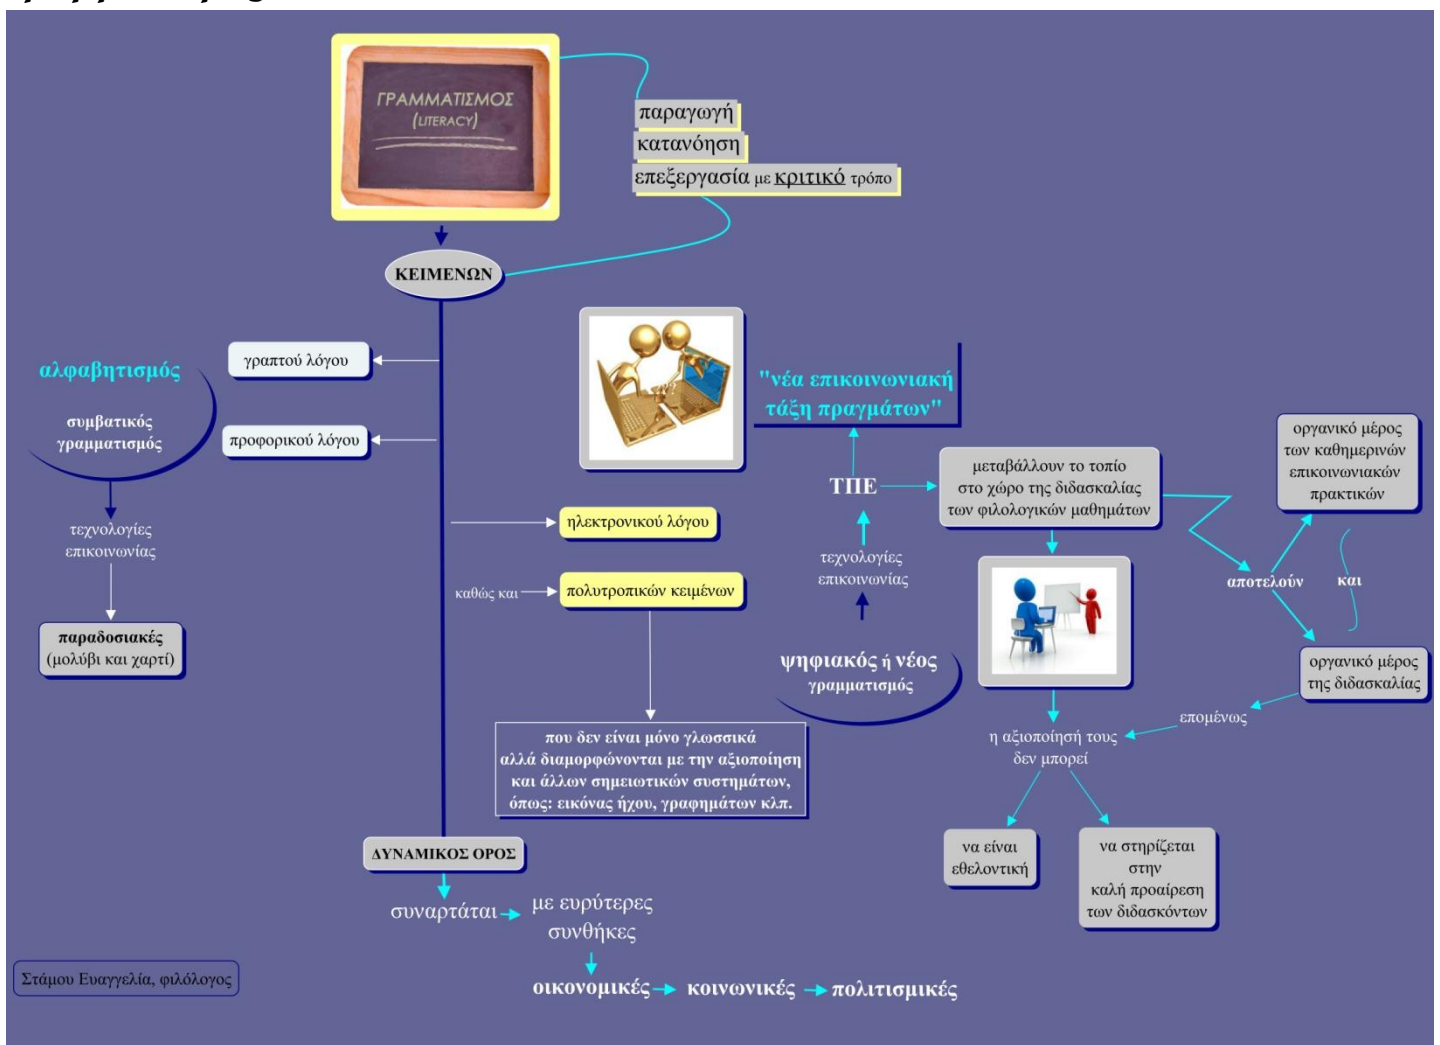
ΓΡΑΜΜΑΤΙΣΜΟΣ
(LITERACY)

παραγωγή
κατανόηση
επεξεργασία με κριτικό τρόπο

ΚΕΙΜΕΝΩΝ

γραπτού λόγου
προφορικού λόγου

αλφαβητισμός
συμβατικός γραμματισμός

τεχνολογίες επικοινωνίας

παραδοσιακές (μολύβι και χαρτί)

ηλεκτρονικού λόγου
καθώς και πολυτροπικών κειμένων

που δεν είναι μόνο γλωσσικά αλλά διαμορφώνονται με την αξιοποίηση και άλλων σημειωτικών συστημάτων, όπως: εικόνας ήχου, γραφημάτων κλπ.

ΔΥΝΑΜΙΚΟΣ ΟΡΟΣ
συναρτάται με ευρύτερες συνθήκες
οικονομικές κοινωνικές πολιτισμικές

"νέα επικοινωνιακή τάξη πραγμάτων"

ΤΠΕ
τεχνολογίες επικοινωνίας
ψηφιακός ή νέος γραμματισμός

μεταβάλλουν το τοπίο στο χώρο της διδασκαλίας των φιλολογικών μαθημάτων

αποτελούν
οργανικό μέρος των καθημερινών επικοινωνιακών πρακτικών
και
οργανικό μέρος της διδασκαλίας

επομένως
η αξιοποίησή τους δεν μπορεί
να είναι εθελοντική
να στηρίζεται στην καλή προαίρεση των διδασκόντων

Στάμου Ευαγγελία, φιλόλογος